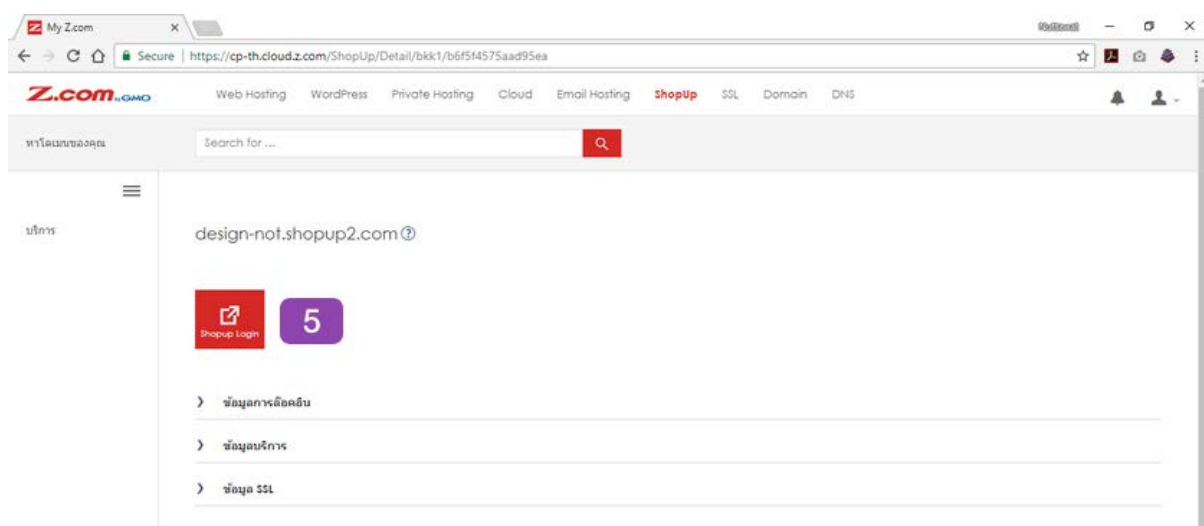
My Z.com

Secure | https://cp-th.cloud.z.com/ShopUp/Detail/bkk1/b6f5f4575aad95ea

Z.com by GMO

Web Hosting WordPress Private Hosting Cloud Email Hosting ShopUp SSL Domain DNS

หาโดเมนของคุณ

Search for ...

บริการ

design-not.shopup2.com

Shopup Login

5

ข้อมูลการล็อคอิน

ข้อมูลบริการ

ข้อมูล SSL